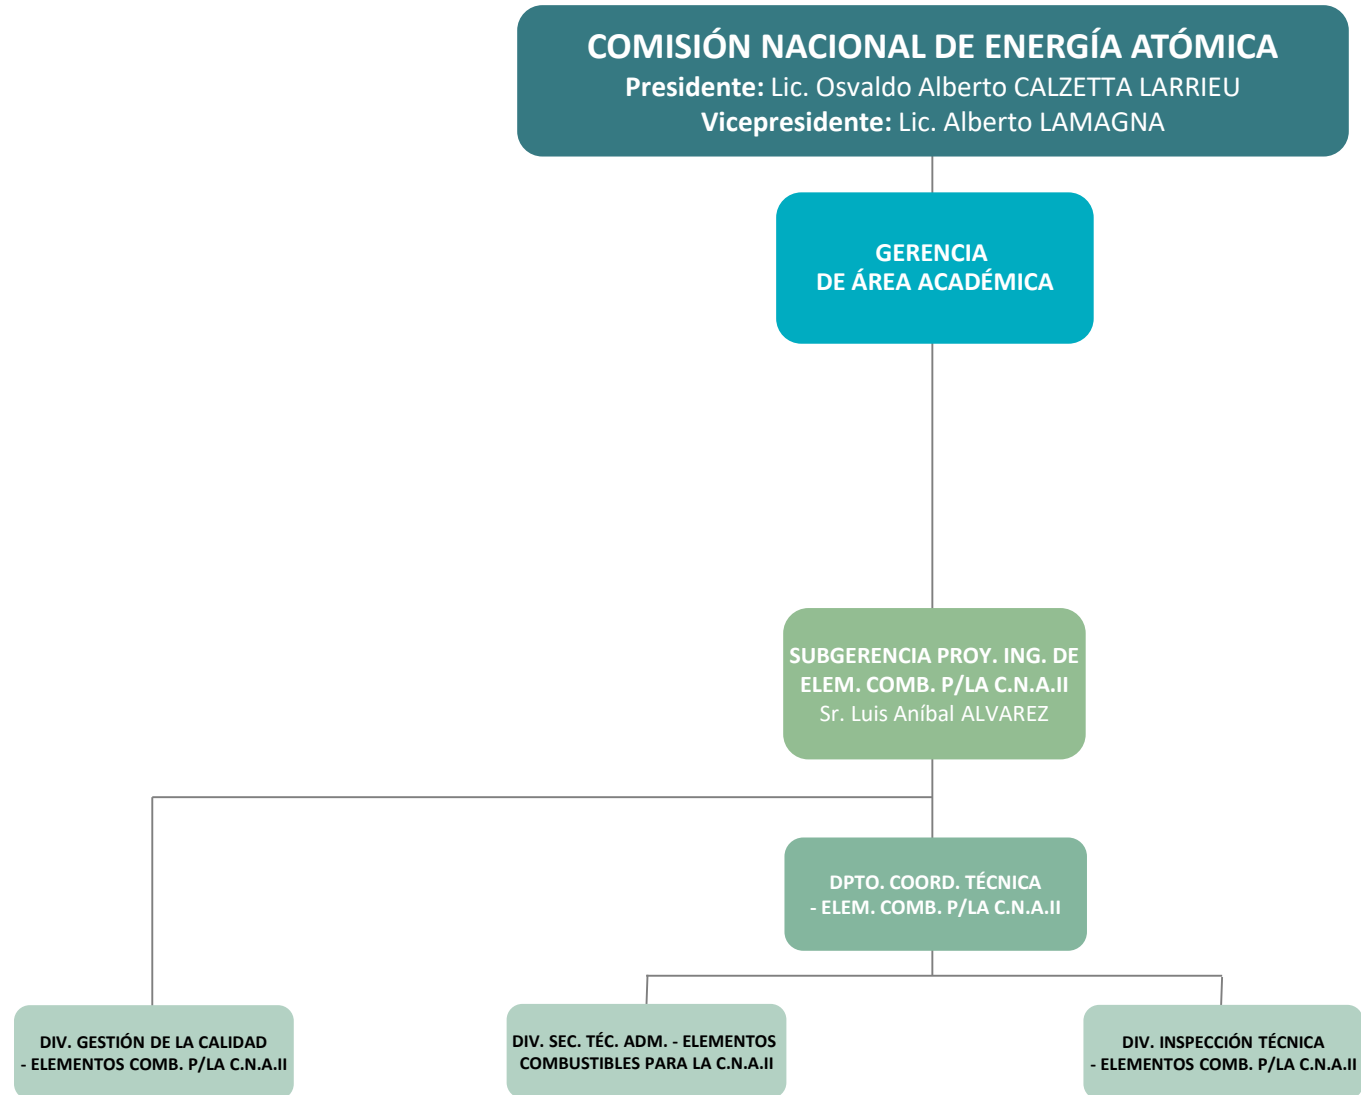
COMISIÓN NACIONAL DE ENERGÍA ATÓMICA
Presidente: Lic. Osvaldo Alberto CALZETTA LARRIEU
Vicepresidente: Lic. Alberto LAMAGNA

GERENCIA
DE ÁREA ACADÉMICA

SUBGERENCIA PROY. ING. DE ELEM. COMB. P/LA C.N.A.II
Sr. Luis Aníbal ALVAREZ

DPTO. COORD. TÉCNICA
- ELEM. COMB. P/LA C.N.A.II

DIV. GESTIÓN DE LA CALIDAD
- ELEMENTOS COMB. P/LA C.N.A.II

DIV. SEC. TÉC. ADM. - ELEMENTOS COMBUSTIBLES PARA LA C.N.A.II

DIV. INSPECCIÓN TÉCNICA
- ELEMENTOS COMB. P/LA C.N.A.II